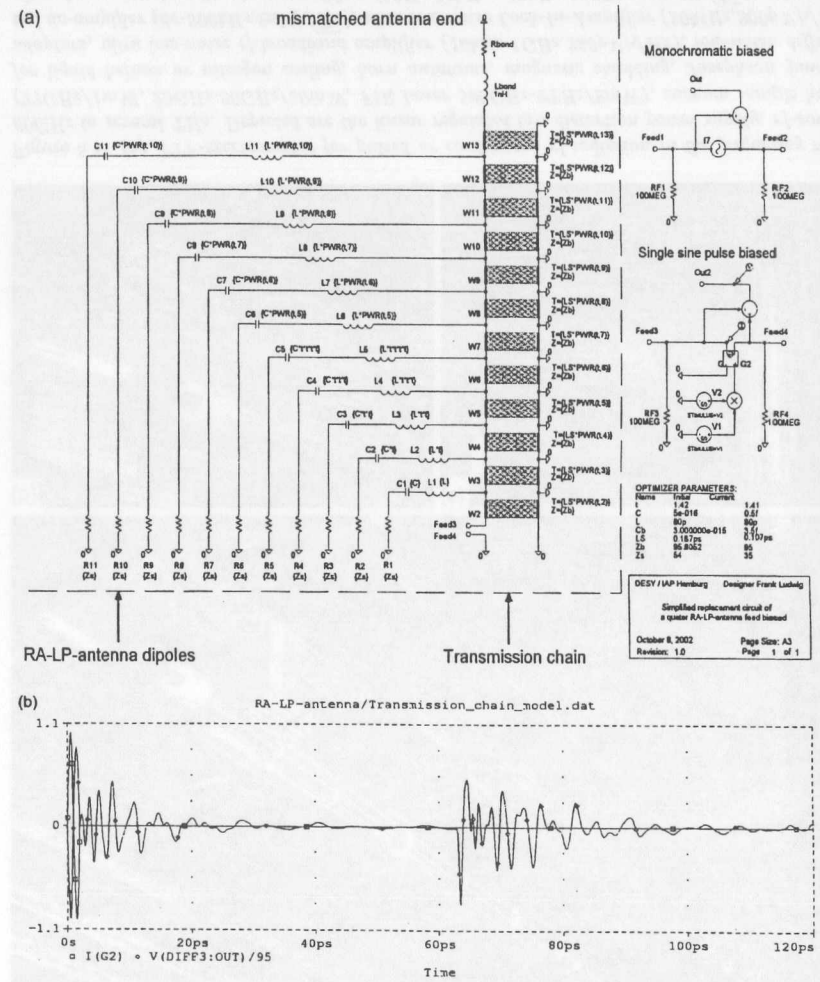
(a)

mismatched antenna end

Rbend 1

Lbend 1nH

Monochromatic biased

Out

Feed1

I7

Feed2

RF1 100MEG

RF2 100MEG

Single sine pulse biased

Out2

Feed3

Feed4

G2

V2

V1

RF3 100MEG

RF4 100MEG

C11 {C*PWR(LS,10)}

L11 {L*PWR(LS,10)}

C10 {C*PWR(LS,9)}

L10 {L*PWR(LS,9)}

C9 {C*PWR(LS,8)}

L9 {L*PWR(LS,8)}

C8 {C*PWR(LS,7)}

L8 {L*PWR(LS,7)}

C7 {C*PWR(LS,6)}

L7 {L*PWR(LS,6)}

C6 {C*PWR(LS,5)}

L6 {L*PWR(LS,5)}

C5 {C*TTT}

L5 {L*TTT}

C4 {C*TT}

L4 {L*TT}

C3 {C*T}

L3 {L*T}

C2 {C*I}

L2 {L*I}

C1 {C}

L1 {L}

W13 T={LS*PWR(LS,13)} Z={Zb}

W12 T={LS*PWR(LS,12)} Z={Zb}

W11 T={LS*PWR(LS,11)} Z={Zb}

W10 T={LS*PWR(LS,10)} Z={Zb}

W9 T={LS*PWR(LS,9)} Z={Zb}

W8 T={LS*PWR(LS,8)} Z={Zb}

W7 T={LS*PWR(LS,7)} Z={Zb}

W6 T={LS*PWR(LS,6)} Z={Zb}

W5 T={LS*PWR(LS,5)} Z={Zb}

W4 T={LS*PWR(LS,4)} Z={Zb}

W3 T={LS*PWR(LS,3)} Z={Zb}

W2 T={LS*PWR(LS,2)} Z={Zb}

Feed3

Feed4

R11 {Zs} R10 {Zs} R9 {Zs} R8 {Zs} R7 {Zs} R6 {Zs} R5 {Zs} R4 {Zs} R3 {Zs} R2 {Zs} R1 {Zs}

OPTIMIZER PARAMETERS:
| Name | Initial | Current |
|---|---|---|
| I | 1.42 | 1.41 |
| C | 5e-016 | 0.5f |
| L | 80p | 80p |
| Ct | 3.00000e-015 | 3.5f |
| LS | 0.187ps | 0.107ps |
| Zb | 95.8052 | 95 |
| Zs | 54 | 35 |

DESY / IAP Hamburg Designer Frank Ludwig

Simplified replacement circuit of a quater RA-LP-antenna feed biased

October 8, 2002 Page Size: A3

Revision: 1.0 Page 1 of 1

RA-LP-antenna dipoles

Transmission chain

(b)

RA-LP-antenna/Transmission_chain_model.dat

1.1

0

-1.1

0s 20ps 40ps 60ps 80ps 100ps 120ps

□ I(G2) ◦ V(DIFF3:OUT)/95

Time